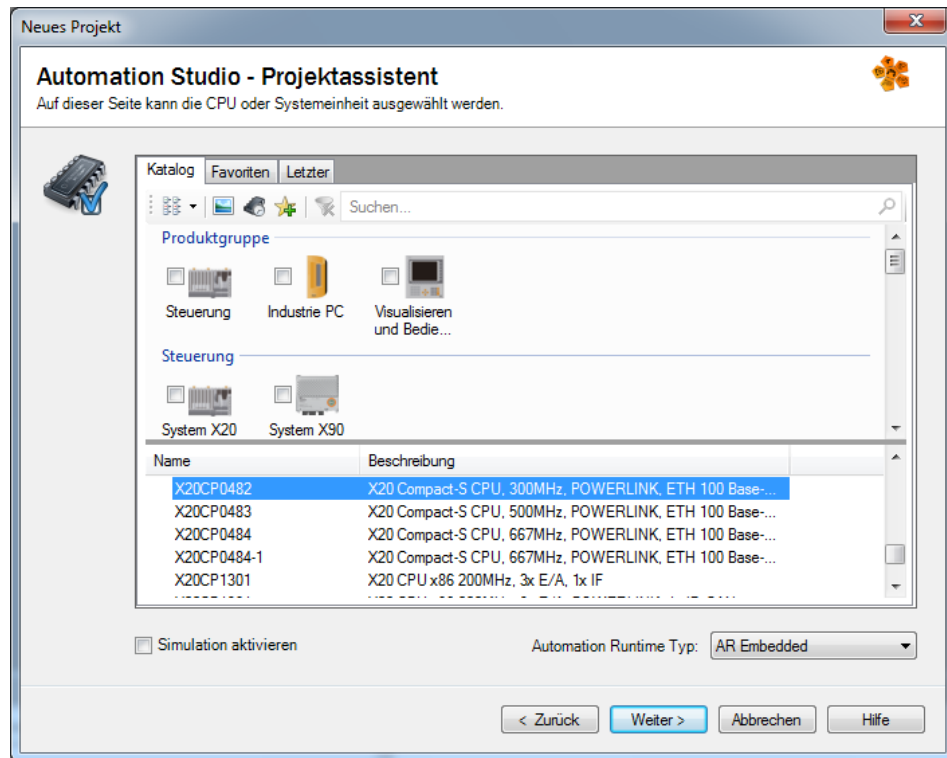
Neues Projekt

Automation Studio - Projektassistent
Auf dieser Seite kann die CPU oder Systemeinheit ausgewählt werden.

Katalog | Favoriten | Letzter

Suchen...

Produktgruppe

Steuerung | Industrie PC | Visualisieren und Bedie...

Steuerung

System X20 | System X90

| Name | Beschreibung |
|---|---|
| X20CP0482 | X20 Compact-S CPU, 300MHz, POWERLINK, ETH 100 Base-... |
| X20CP0483 | X20 Compact-S CPU, 500MHz, POWERLINK, ETH 100 Base-... |
| X20CP0484 | X20 Compact-S CPU, 667MHz, POWERLINK, ETH 100 Base-... |
| X20CP0484-1 | X20 Compact-S CPU, 667MHz, POWERLINK, ETH 100 Base-... |
| X20CP1301 | X20 CPU x86 200MHz, 3x E/A, 1x IF |
| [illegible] | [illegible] |

Simulation aktivieren

Automation Runtime Typ: AR Embedded

< Zurück | Weiter > | Abbrechen | Hilfe